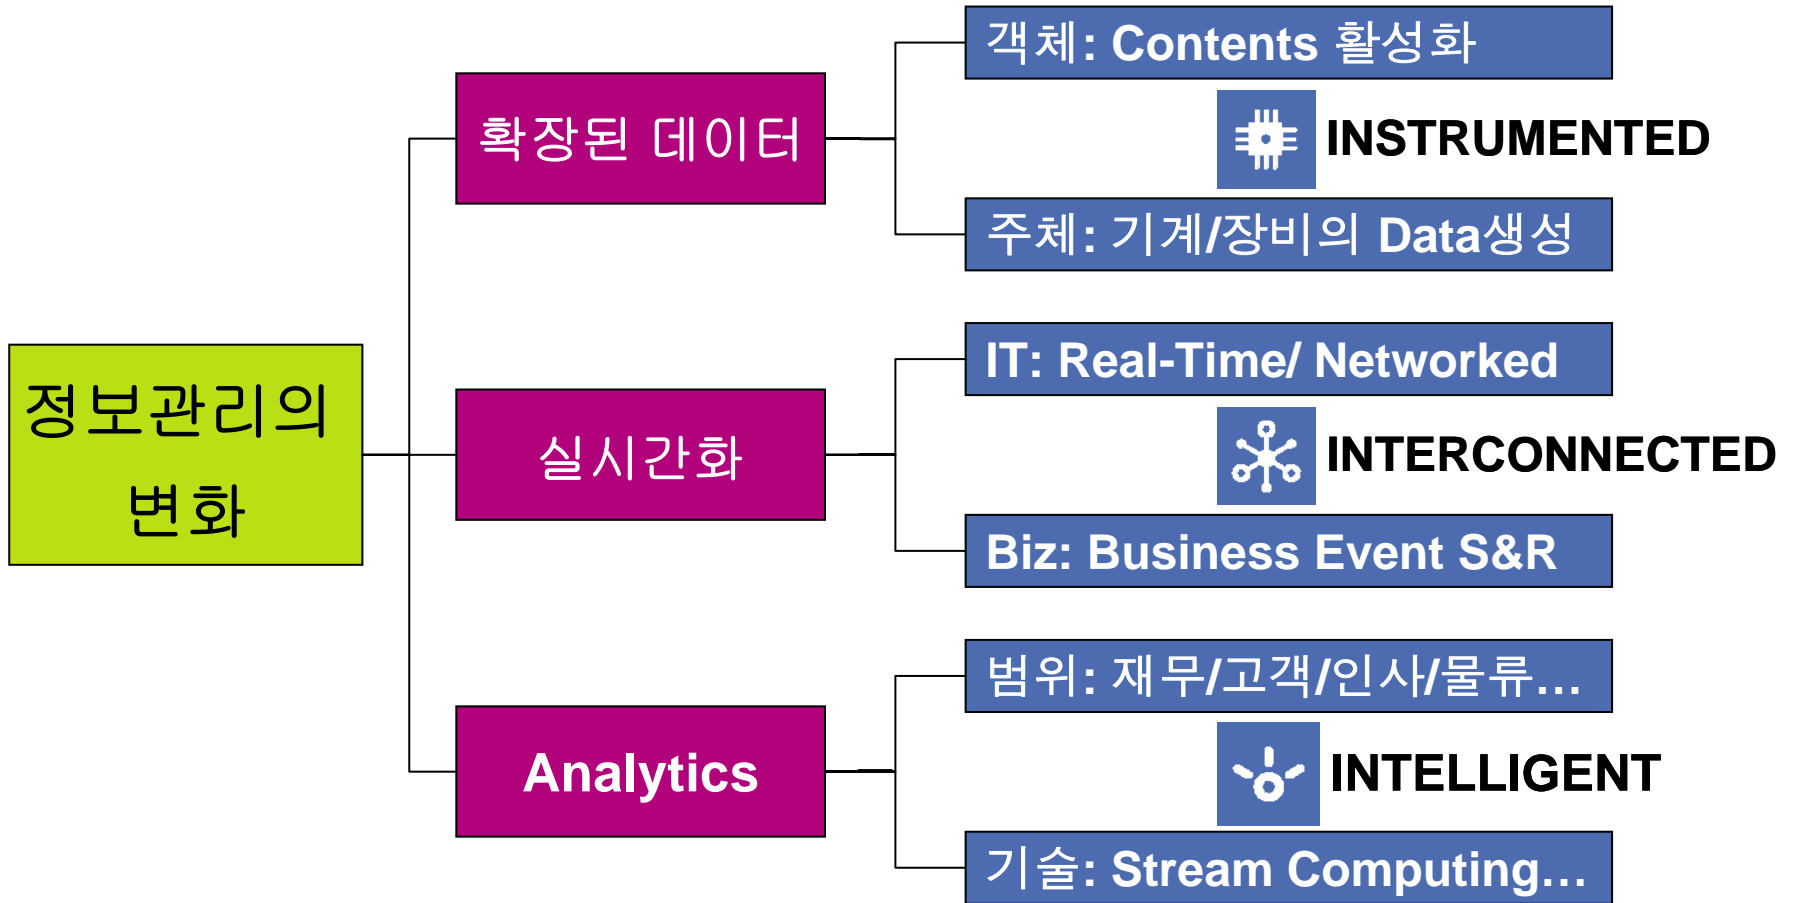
정보관리의 변화

확장된 데이터

객체: Contents 활성화

INSTRUMENTED

주체: 기계/장비의 Data생성

실시간화

IT: Real-Time/ Networked

INTERCONNECTED

Biz: Business Event S&R

Analytics

범위: 재무/고객/인사/물류…

INTELLIGENT

기술: Stream Computing…